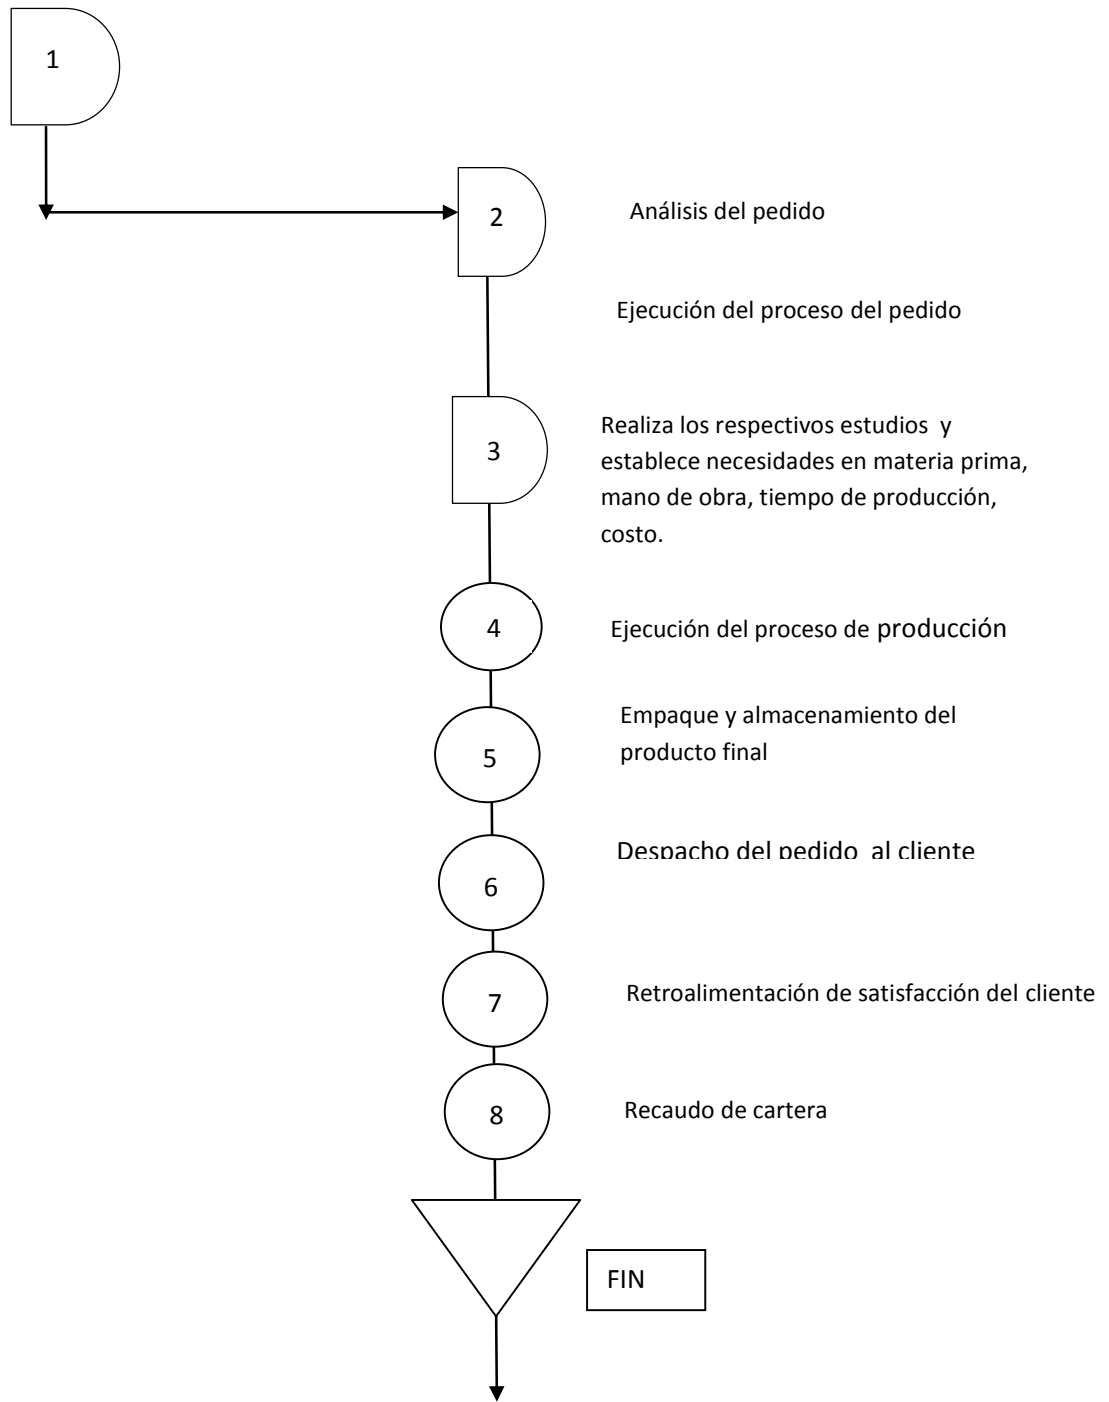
1

2

Análisis del pedido

Ejecución del proceso del pedido

3

Realiza los respectivos estudios y establece necesidades en materia prima, mano de obra, tiempo de producción, costo.

4

Ejecución del proceso de producción

5

Empaque y almacenamiento del producto final

6

Despacho del pedido al cliente

7

Retroalimentación de satisfacción del cliente

8

Recaudo de cartera

FIN